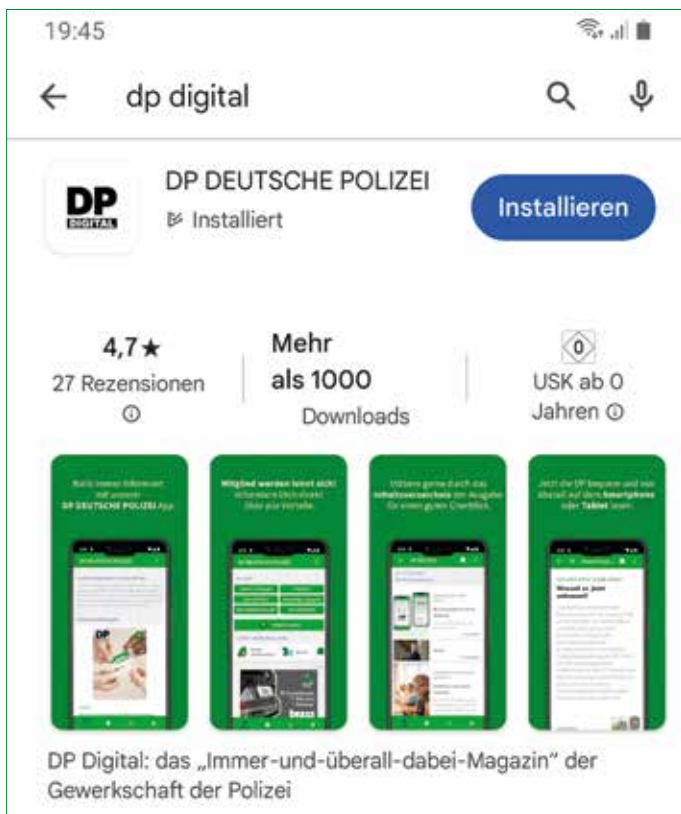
19:45

dp digital

DP DIGITAL

DP DEUTSCHE POLIZEI

Installiert

Installieren

4,7★
27 Rezensionen

Mehr als 1000
Downloads

0
USK ab 0 Jahren

Bist du immer informiert mit unserer DP DEUTSCHE POLIZEI App

Mitglied werden lohnt sich! Informiere Dich direkt über alle Vorteile.

Stöbere gerne durch das Inhaltsverzeichnis der Ausgabe für einen guten Überblick.

Jetzt die DP bequem und von überall auf dem Smartphone oder Tablet lesen.

DP Digital: das „Immer-und-überall-dabei-Magazin" der Gewerkschaft der Polizei